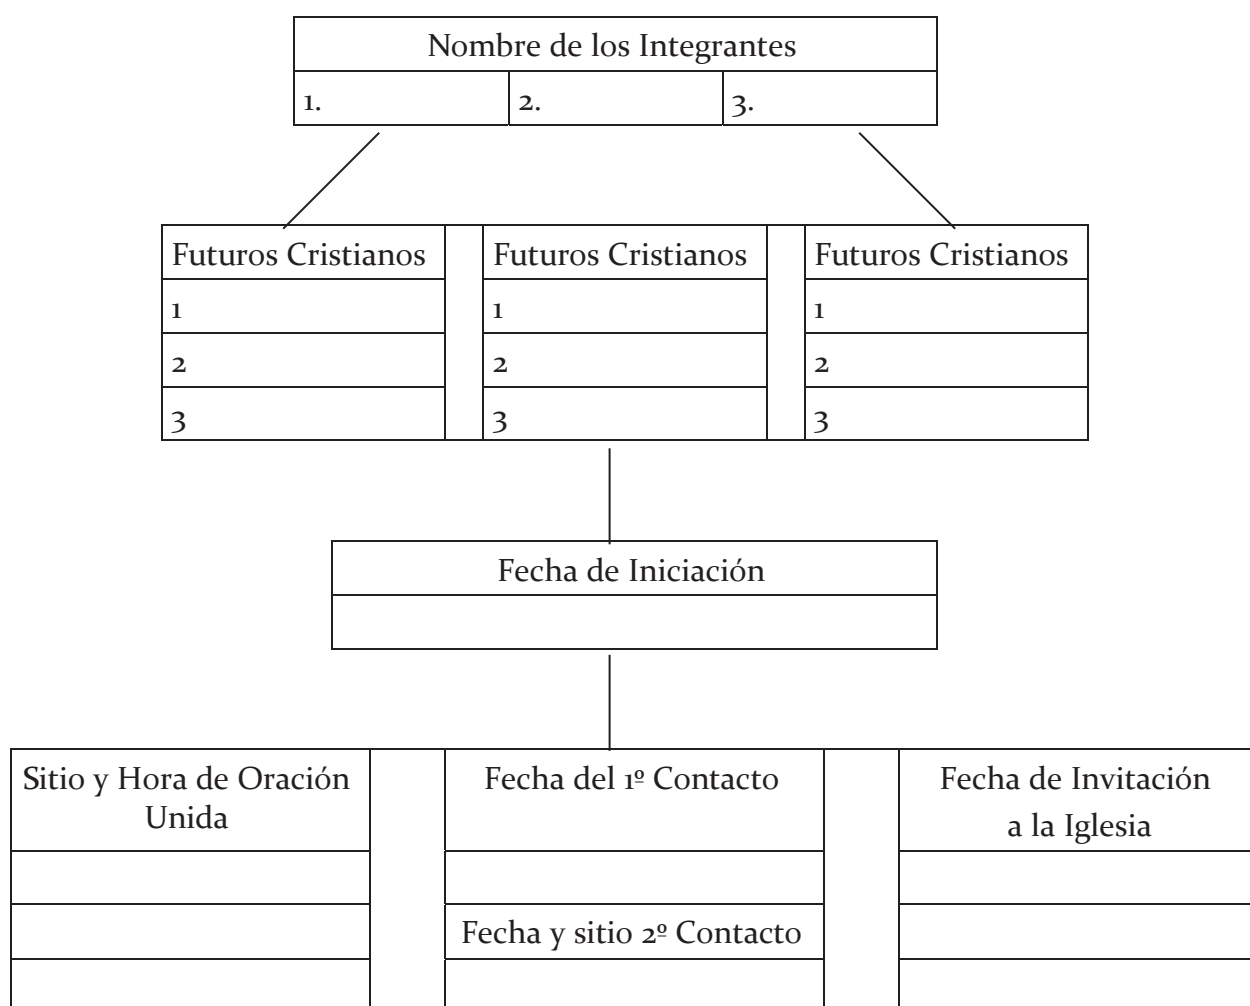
| Nombre de los Integrantes | | |
|---|---|---|
| 1. | 2. | 3. |

| Futuros Cristianos |
|---|
| 1 |
| 2 |
| 3 |

| Futuros Cristianos |
|---|
| 1 |
| 2 |
| 3 |

| Futuros Cristianos |
|---|
| 1 |
| 2 |
| 3 |

| Fecha de Iniciación |
|---|
| |

| Sitio y Hora de Oración Unida |
|---|
| |
| |
| |

| Fecha del 1º Contacto |
|---|
| |
| Fecha y sitio 2º Contacto |
| |

| Fecha de Invitación a la Iglesia |
|---|
| |
| |
| |